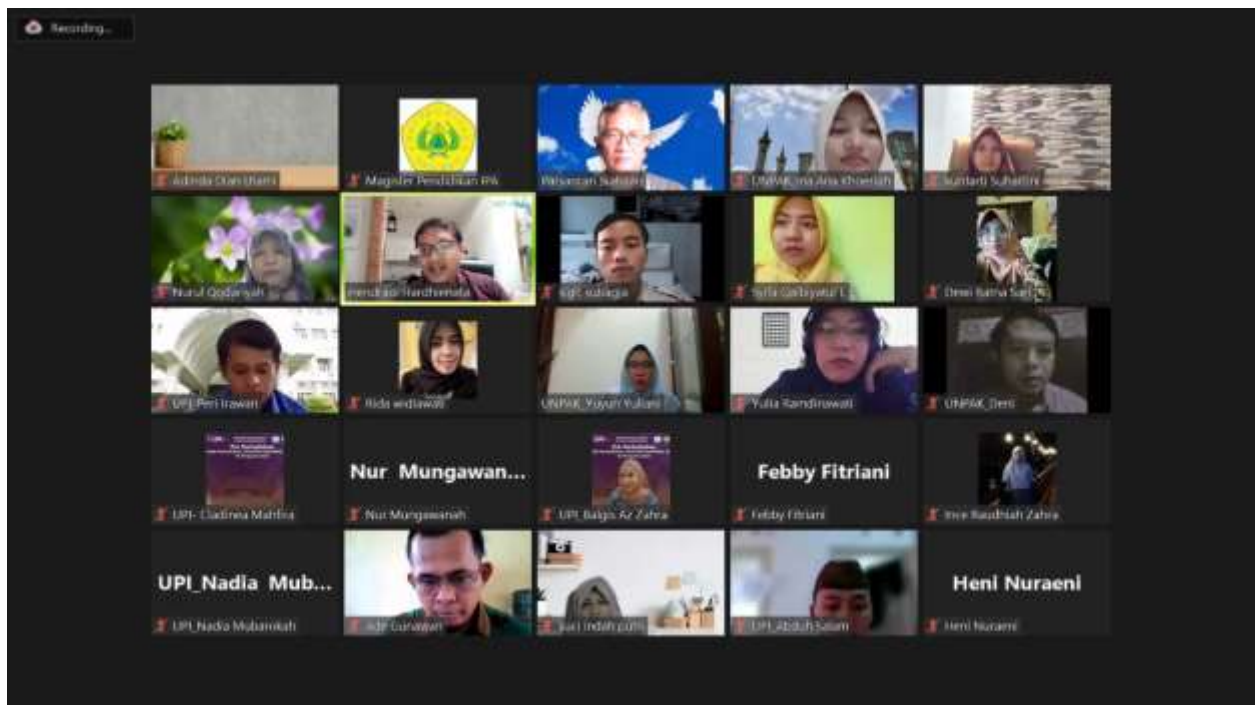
Recording...

Adinda Dian Utami
Magister Pendidikan IPA
Pesantren Suhaimi
UNPAK_Ina Ana Khoeriah
Sumarti Suhartini

Nurul Qodariyah
Hendrawan Hardhienata
sgtc sutagia
Sylfa Qatbyatul L
Dewi Ratna Sari

UPI_Peri Irawan
Rida Andiawati
UNPAK_Yuyun Yuliani
Yulia Ramdinawati
UNPAK_Deni

UPI- Cladinea Mahfira
Nur Mungawan...
Nur Mungawanah
UPI_Balqis Az Zahra
Febby Fitriani
Febby Fitriani
Ince Raudhiah Zahra

UPI_Nadia Mub...
UPI_Nadia Mubarokah
Adi Gunawan
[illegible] Indah putri
UPI_Abduh Salam
Heni Nuraeni
Heni Nuraeni